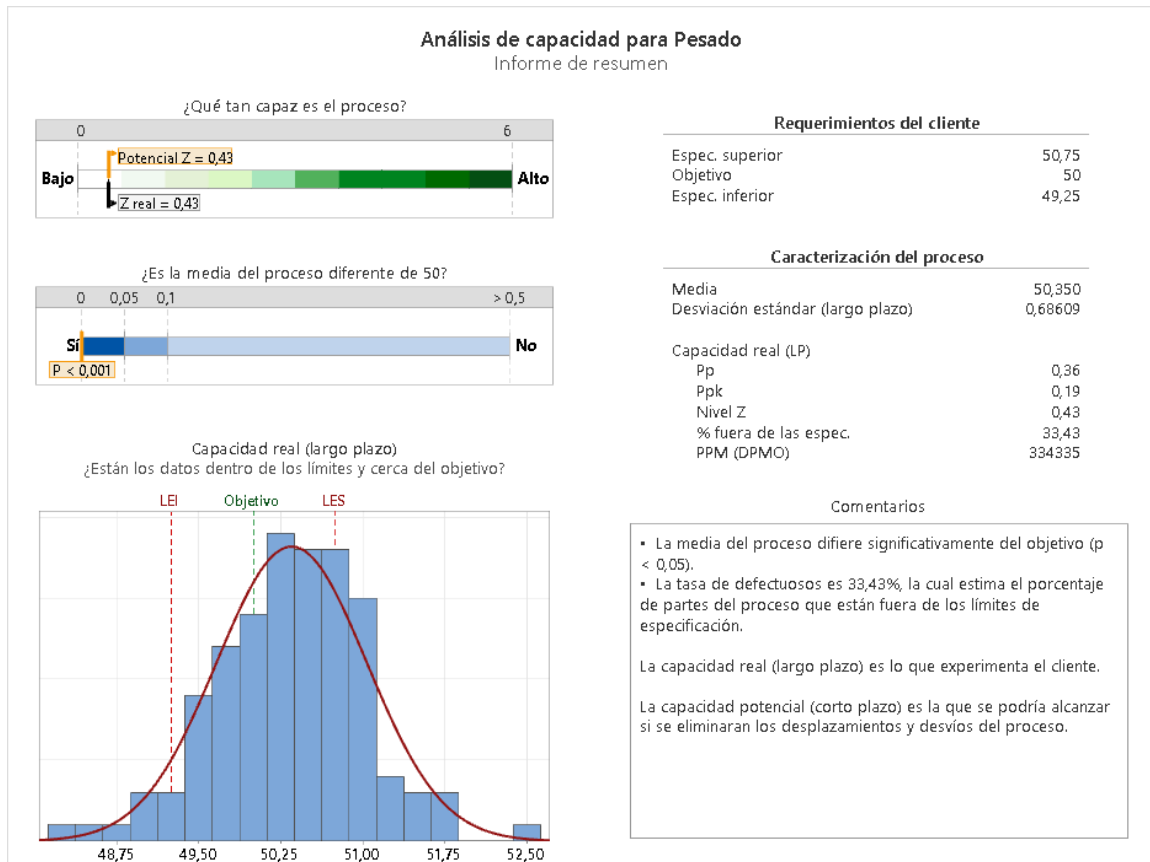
Análisis de capacidad para Pesado
Informe de resumen

¿Qué tan capaz es el proceso?

0
6
Potencial Z = 0,43
Bajo
Alto
Z real = 0,43

¿Es la media del proceso diferente de 50?

0 0,05 0,1 > 0,5
Sí
No
P < 0,001

Capacidad real (largo plazo)
¿Están los datos dentro de los límites y cerca del objetivo?

LEI Objetivo LES

48,75 49,50 50,25 51,00 51,75 52,50

Requerimientos del cliente

| | |
|---|---|
| Espec. superior | 50,75 |
| Objetivo | 50 |
| Espec. inferior | 49,25 |

Caracterización del proceso

| | |
|---|---|
| Media | 50,350 |
| Desviación estándar (largo plazo) | 0,68609 |
| Capacidad real (LP) | |
| Pp | 0,36 |
| Ppk | 0,19 |
| Nivel Z | 0,43 |
| % fuera de las espec. | 33,43 |
| PPM (DPMO) | 334335 |

Comentarios

▪ La media del proceso difiere significativamente del objetivo (p < 0,05).
▪ La tasa de defectuosos es 33,43%, la cual estima el porcentaje de partes del proceso que están fuera de los límites de especificación.

La capacidad real (largo plazo) es lo que experimenta el cliente.

La capacidad potencial (corto plazo) es la que se podría alcanzar si se eliminaran los desplazamientos y desvíos del proceso.